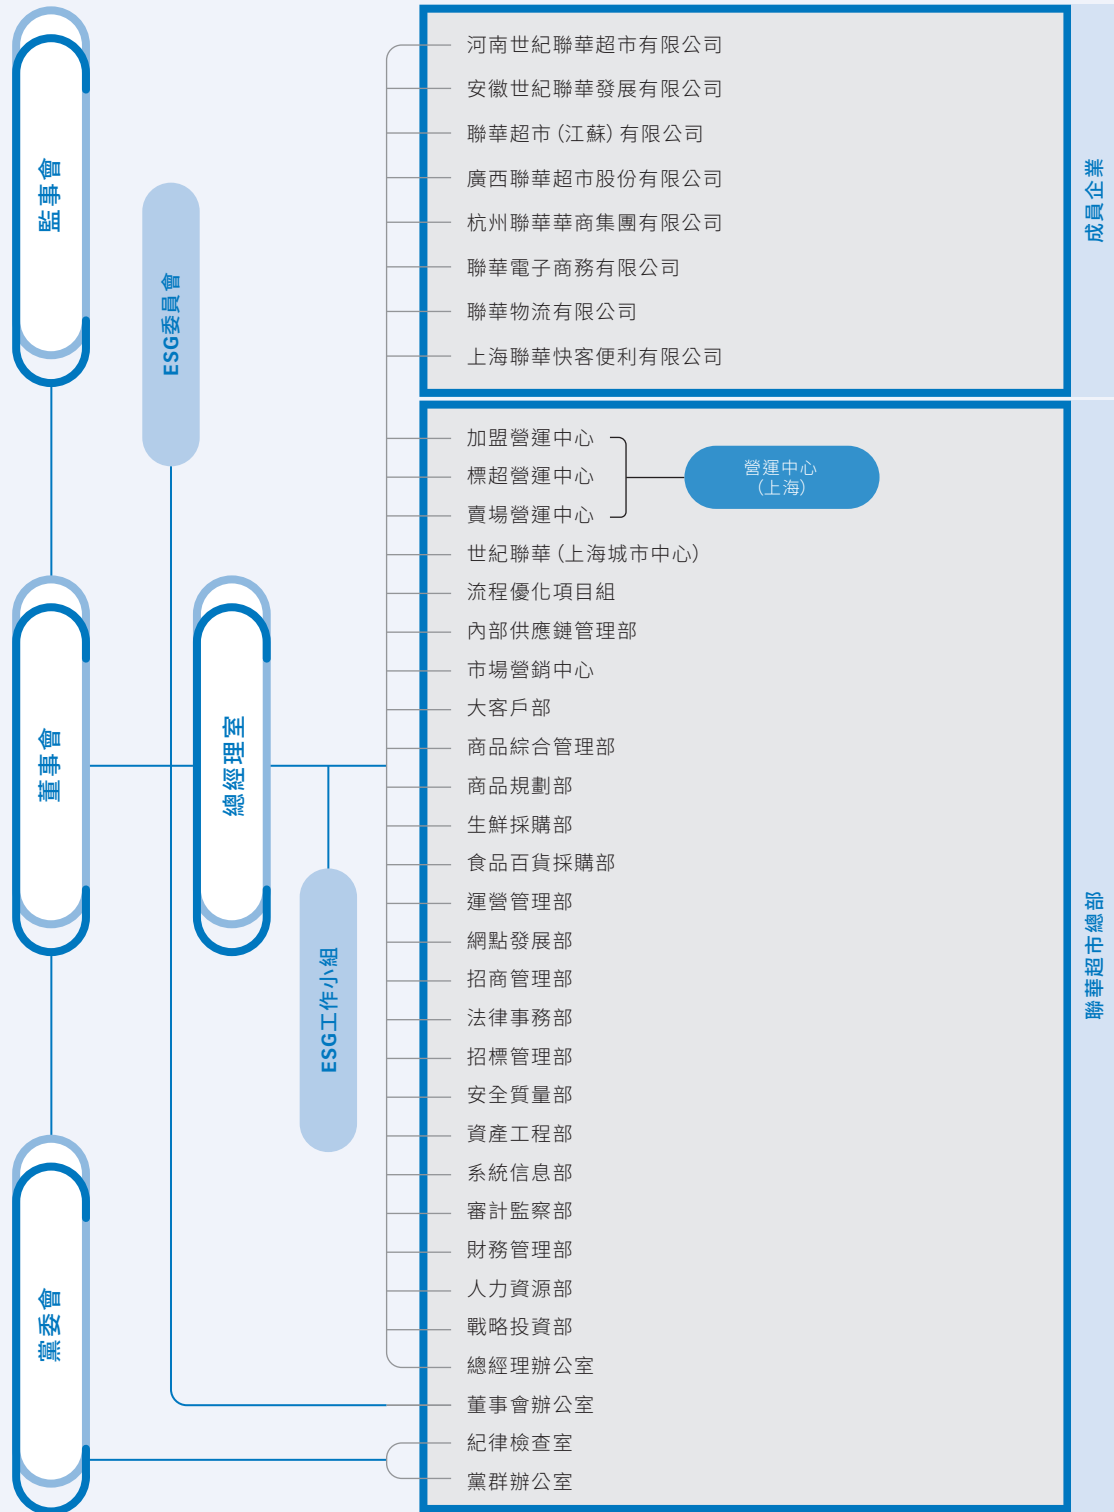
監事會

ESG委員會

董事會

總經理室

ESG工作小組

黨委會

河南世紀聯華超市有限公司
安徽世紀聯華發展有限公司
聯華超市（江蘇）有限公司
廣西聯華超市股份有限公司
杭州聯華華商集團有限公司
聯華電子商務有限公司
聯華物流有限公司
上海聯華快客便利有限公司

成員企業

加盟營運中心
標超營運中心
賣場營運中心

營運中心（上海）

世紀聯華（上海城市中心）
流程優化項目組
內部供應鏈管理部
市場營銷中心
大客戶部
商品綜合管理部
商品規劃部
生鮮採購部
食品百貨採購部
運營管理部
網點發展部
招商管理部
法律事務部
招標管理部
安全質量部
資產工程部
系統信息部
審計監察部
財務管理部
人力資源部
戰略投資部
總經理辦公室
董事會辦公室
紀律檢查室
黨群辦公室

聯華超市總部